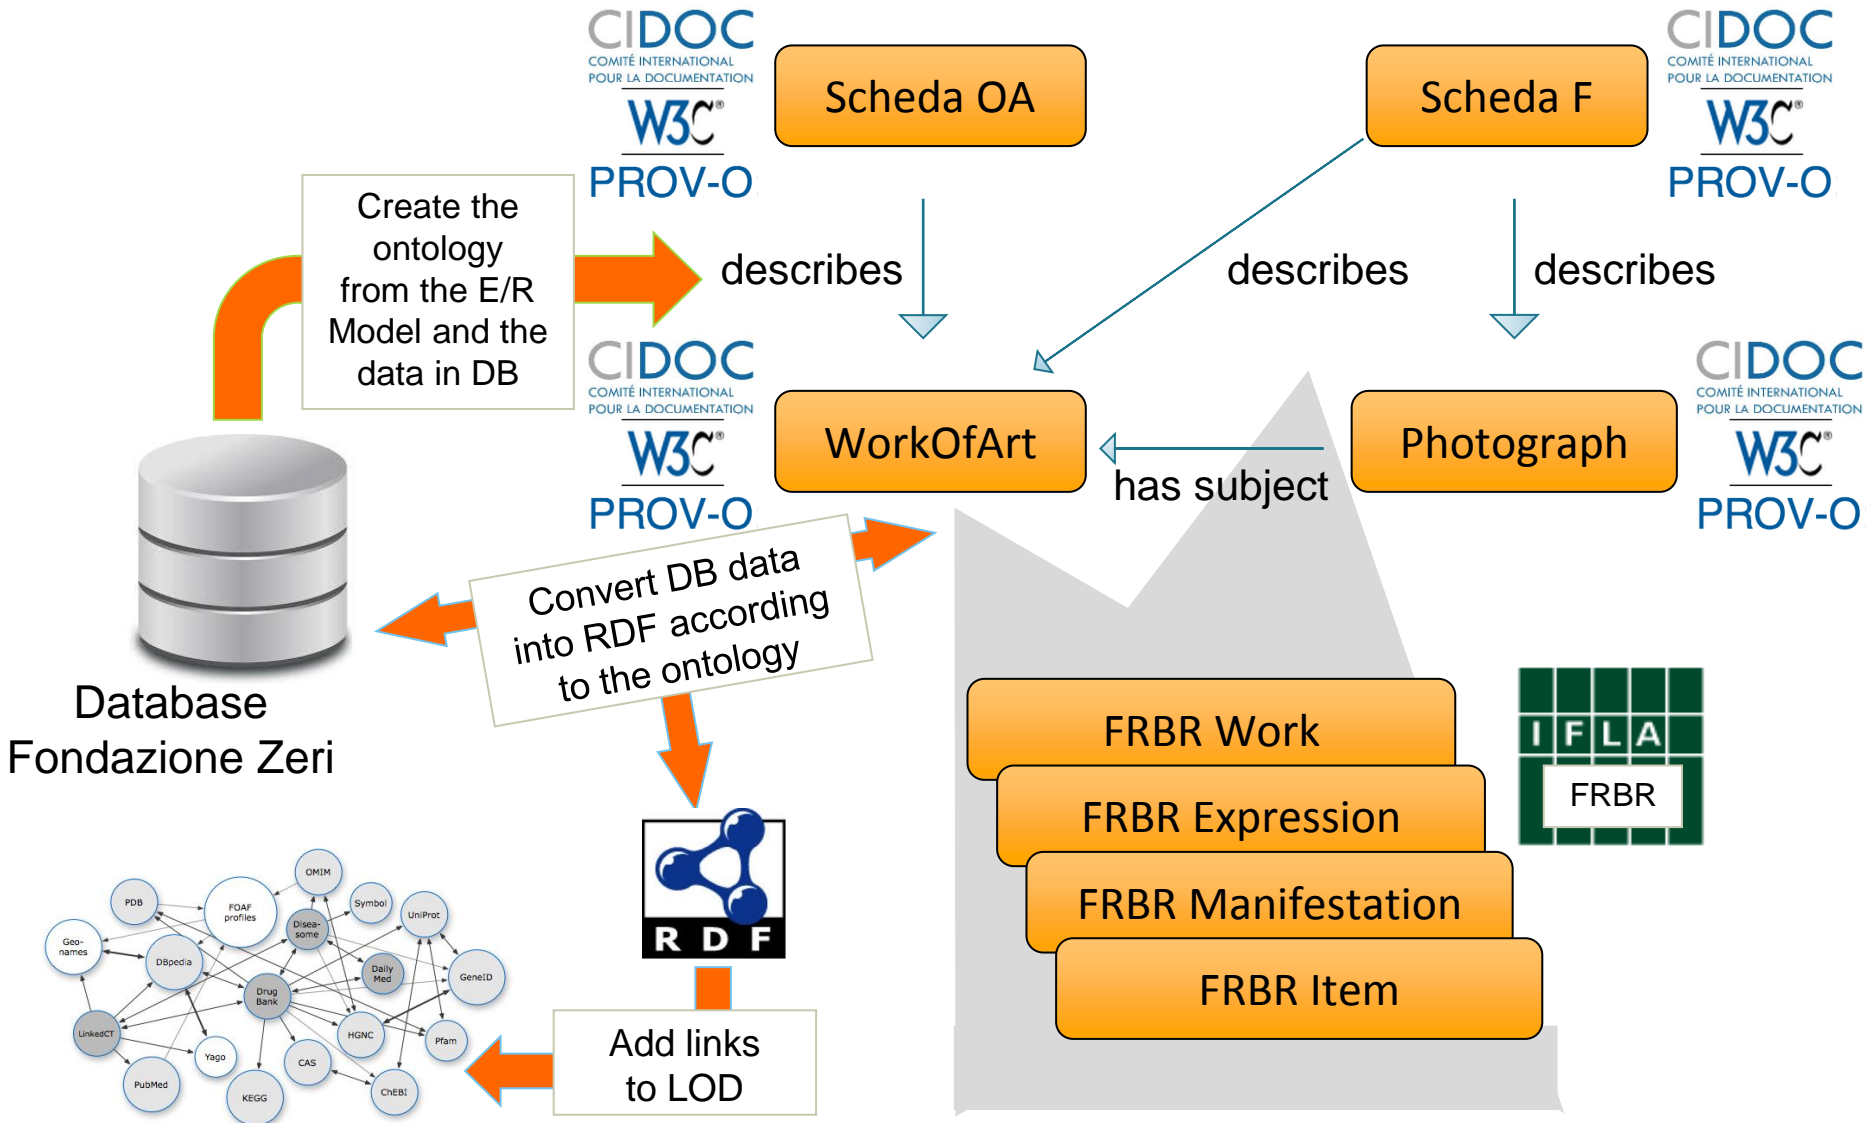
CIDOC
COMITÉ INTERNATIONAL POUR LA DOCUMENTATION
W3C®
PROV-O

Scheda OA

Scheda F

CIDOC
COMITÉ INTERNATIONAL POUR LA DOCUMENTATION
W3C®
PROV-O

Create the ontology from the E/R Model and the data in DB

describes

describes

describes

CIDOC
COMITÉ INTERNATIONAL POUR LA DOCUMENTATION
W3C®
PROV-O

WorkOfArt

has subject

Photograph

CIDOC
COMITÉ INTERNATIONAL POUR LA DOCUMENTATION
W3C®
PROV-O

Convert DB data into RDF according to the ontology

Database Fondazione Zeri

FRBR Work

FRBR Expression

FRBR Manifestation

FRBR Item

IFLA
FRBR

RDF

Add links to LOD

OMIM
PDB
FOAF profiles
Symbol
Disea-some
UniProt
Geo-names
DBpedia
Daily Med
GeneID
Drug Bank
LinkedCT
HGNC
Pfam
Yago
CAS
PubMed
KEGG
ChEBI